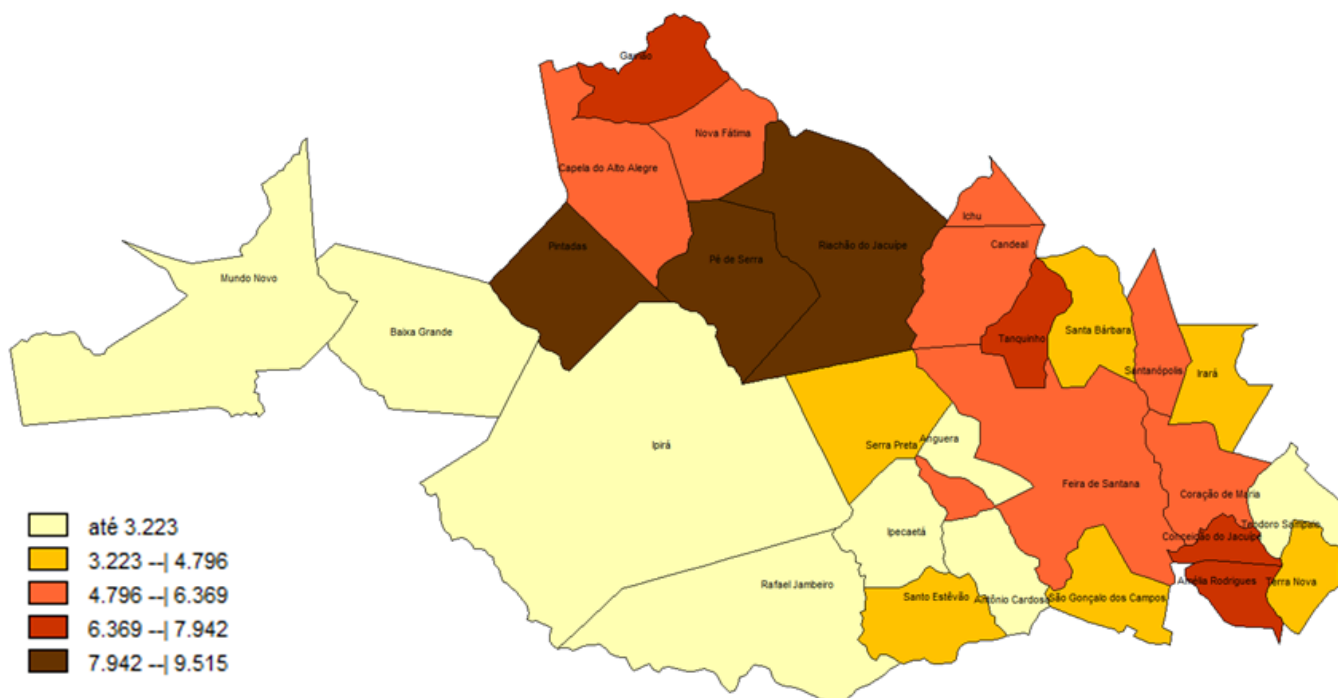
Gavião
Nova Fátima
Capela do Alto Alegre
Ichu
Candeal
Pintadas
Pé de Serra
Riachão do Jacuípe
Mundo Novo
Baixa Grande
Tanquinho
Santa Bárbara
Santanópolis
Irará
Serra Preta
Anguera
Ipirá
Feira de Santana
Coração de Maria
Teodoro Sampaio
Conceição do Jacuípe
Ipecaetá
Amélia Rodrigues
Terra Nova
Rafael Jambeiro
Santo Estêvão
Antônio Cardoso
São Gonçalo dos Campos

até 3.223
3.223 --| 4.796
4.796 --| 6.369
6.369 --| 7.942
7.942 --| 9.515